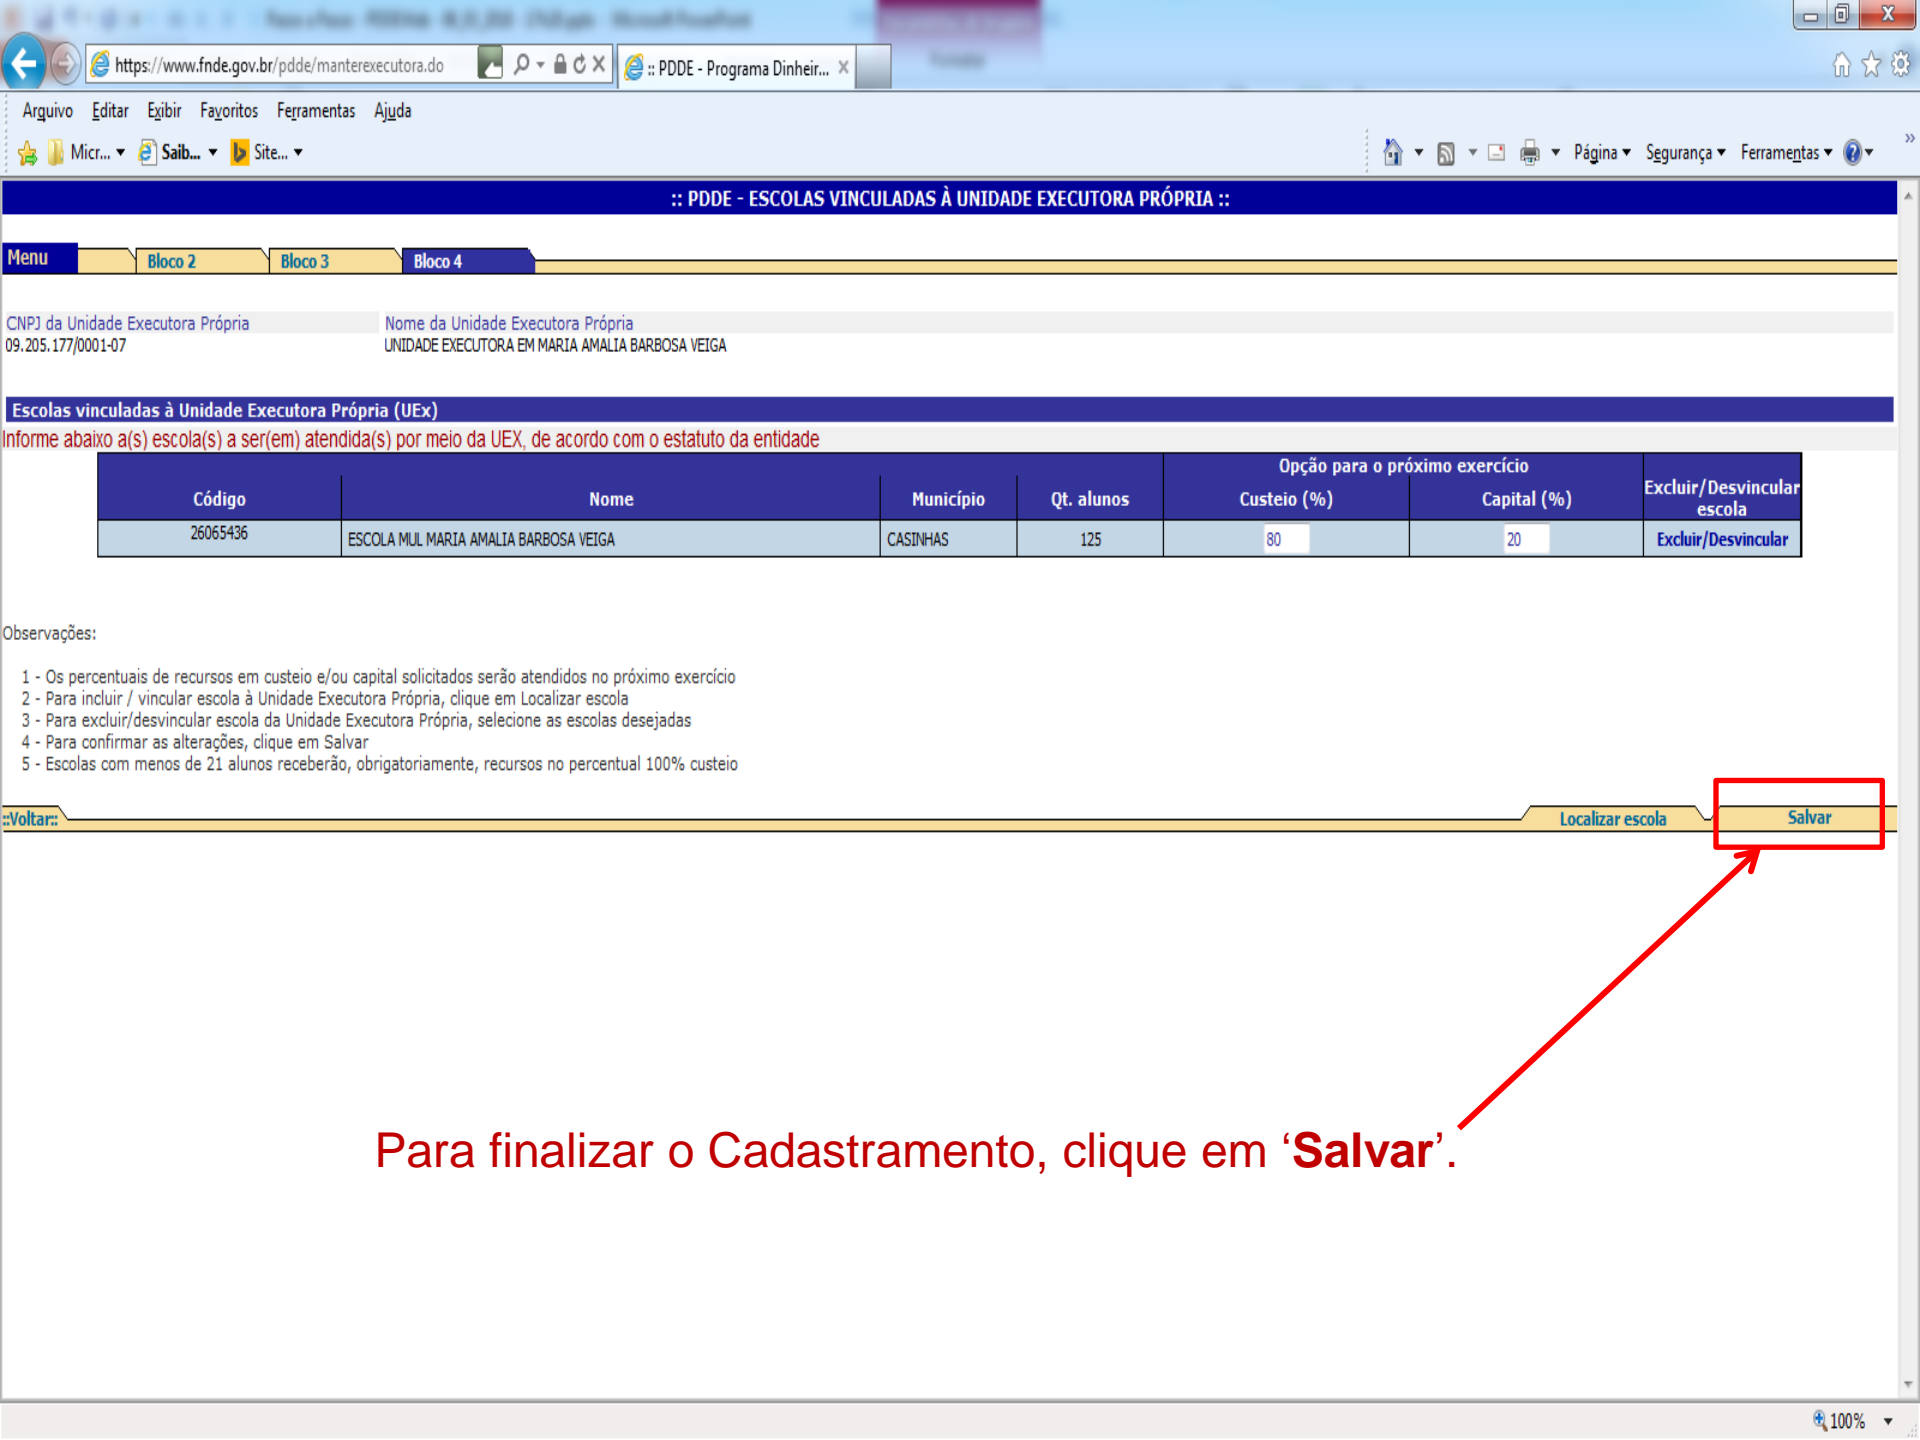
https://www.fnde.gov.br/pdde/manterexecutora.do

:: PDDE - Programa Dinheir...

Arquivo Editar Exibir Favoritos Ferramentas Ajuda

Micr... Saib... Site...

Página Segurança Ferramentas

:: PDDE - ESCOLAS VINCULADAS À UNIDADE EXECUTORA PRÓPRIA ::

Menu Bloco 2 Bloco 3 Bloco 4

CNPJ da Unidade Executora Própria
09.205.177/0001-07

Nome da Unidade Executora Própria
UNIDADE EXECUTORA EM MARIA AMALIA BARBOSA VEIGA

Escolas vinculadas à Unidade Executora Própria (UEx)

Informe abaixo a(s) escola(s) a ser(em) atendida(s) por meio da UEX, de acordo com o estatuto da entidade

| Código | Nome | Município | Qt. alunos | Opção para o próximo exercício Custeio (%) | Opção para o próximo exercício Capital (%) | Excluir/Desvincular escola |
|---|---|---|---|---|---|---|
| 26065436 | ESCOLA MUL MARIA AMALIA BARBOSA VEIGA | CASINHAS | 125 | 80 | 20 | Excluir/Desvincular |

Observações:

1 - Os percentuais de recursos em custeio e/ou capital solicitados serão atendidos no próximo exercício
2 - Para incluir / vincular escola à Unidade Executora Própria, clique em Localizar escola
3 - Para excluir/desvincular escola da Unidade Executora Própria, selecione as escolas desejadas
4 - Para confirmar as alterações, clique em Salvar
5 - Escolas com menos de 21 alunos receberão, obrigatoriamente, recursos no percentual 100% custeio

::Voltar:: Localizar escola Salvar

Para finalizar o Cadastramento, clique em ‘Salvar’.

100%